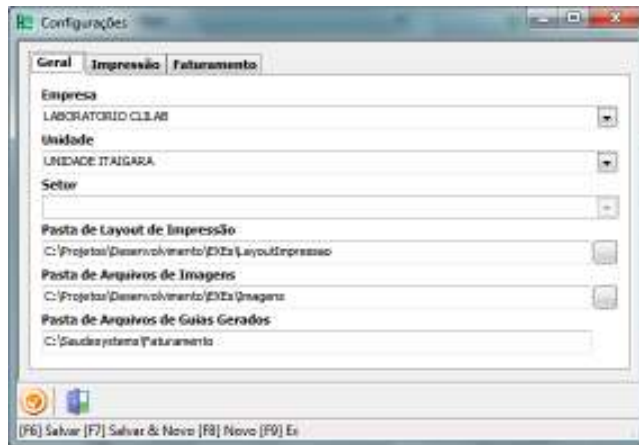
Configurações

Geral | Impressão | Faturamento

Empresa
LABORATORIO CLILAB

Unidade
UNIDADE ITAIGARA

Setor

Pasta de Layout de Impressão
C:\Projetos\Desenvolvimento\EXEs\LayoutImpressao

Pasta de Arquivos de Imagens
C:\Projetos\Desenvolvimento\EXEs\Imagens

Pasta de Arquivos de Guias Gerados
C:\Saudesystems\Faturamento

[F6] Salvar [F7] Salvar & Novo [F8] Novo [F9] Ex